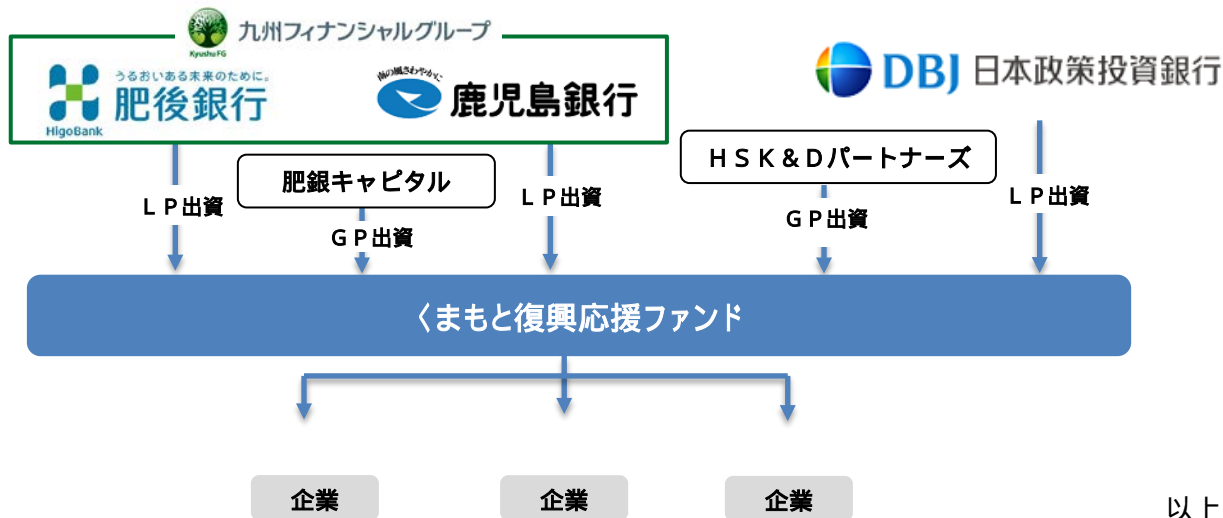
Kyushu FG 九州フィナンシャルグループ

うるおいある未来のために。 肥後銀行 HigoBank

南の風さわやかに 鹿児島銀行

DBJ 日本政策投資銀行

肥銀キャピタル

ＨＳＫ＆Ｄパートナーズ

ＬＰ出資

ＧＰ出資

ＬＰ出資

ＧＰ出資

ＬＰ出資

くまもと復興応援ファンド

企業

企業

企業

以上